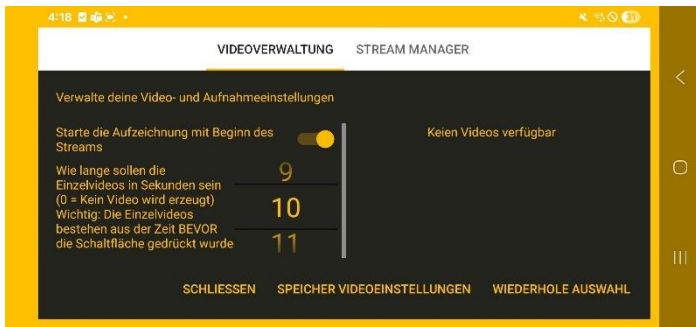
4:18

VIDEOVERWALTUNG STREAM MANAGER

Verwalte deine Video- und Aufnahmeeinstellungen

Starte die Aufzeichnung mit Beginn des Streams

Wie lange sollen die Einzelvideos in Sekunden sein (0 = Kein Video wird erzeugt) Wichtig: Die Einzelvideos bestehen aus der Zeit BEVOR die Schaltfläche gedrückt wurde

9
10
11

Keien Videos verfügbar

SCHLIESSEN SPEICHER VIDEOEINSTELLUNGEN WIEDERHOLE AUSWAHL